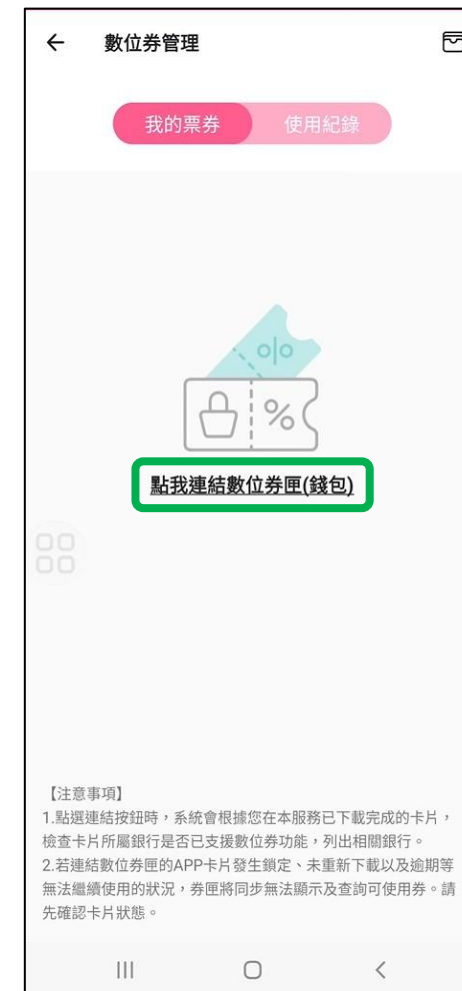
數位券管理

我的票券 使用紀錄

點我連結數位券匣(錢包)

【注意事項】
1.點選連結按鈕時，系統會根據您在本服務已下載完成的卡片，檢查卡片所屬銀行是否已支援數位券功能，列出相關銀行。
2.若連結數位券匣的APP卡片發生鎖定、未重新下載以及逾期等無法繼續使用的狀況，券匣將同步無法顯示及查詢可使用券。請先確認卡片狀態。